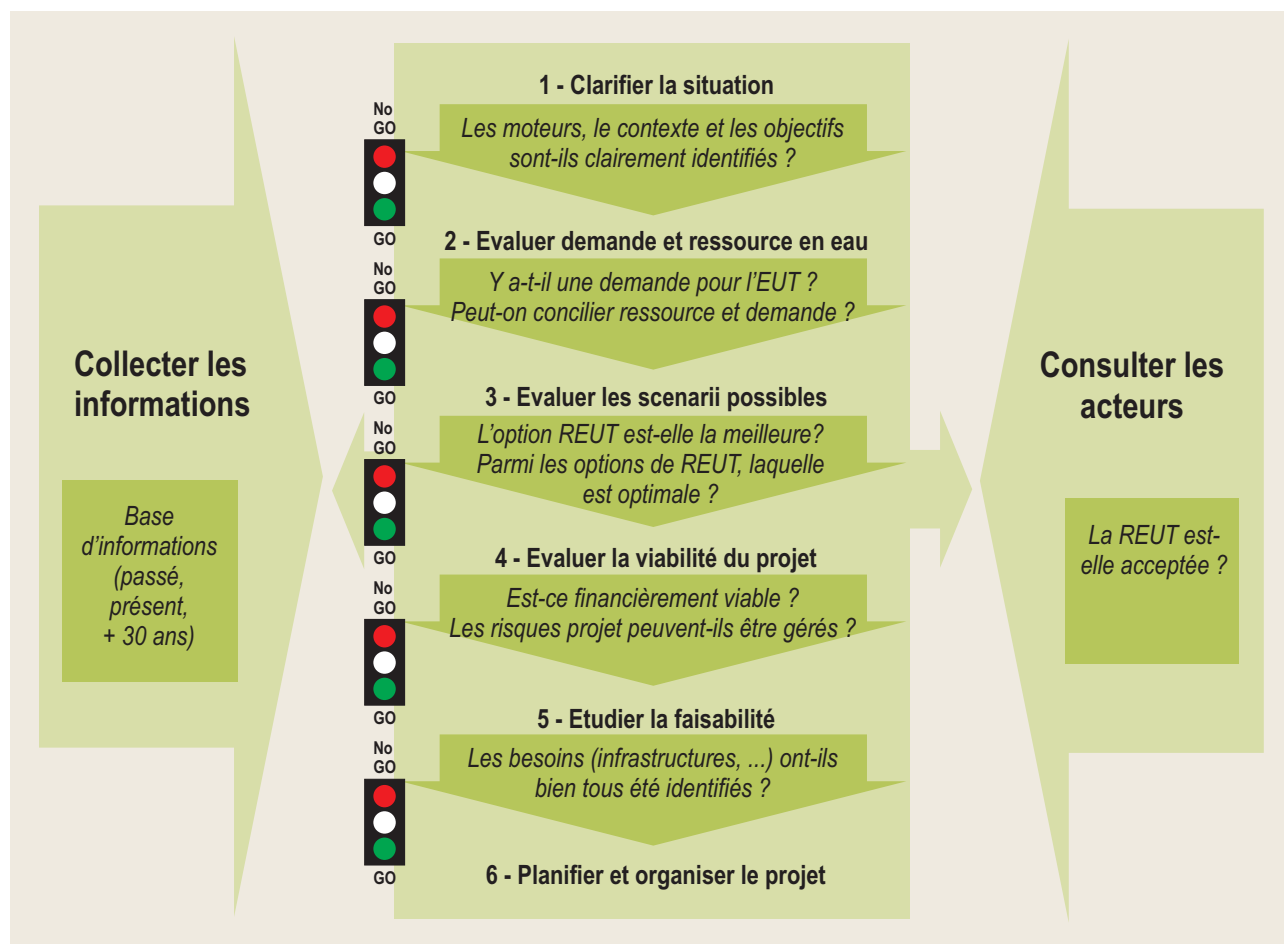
Collecter les informations

Base d'informations (passé, présent, + 30 ans)

1 - Clarifier la situation

No GO

Les moteurs, le contexte et les objectifs sont-ils clairement identifiés ?

GO

2 - Evaluer demande et ressource en eau

No GO

Y a-t-il une demande pour l'EUT ? Peut-on concilier ressource et demande ?

GO

3 - Evaluer les scenarii possibles

No GO

L'option REUT est-elle la meilleure? Parmi les options de REUT, laquelle est optimale ?

GO

4 - Evaluer la viabilité du projet

No GO

Est-ce financièrement viable ? Les risques projet peuvent-ils être gérés ?

GO

5 - Etudier la faisabilité

No GO

Les besoins (infrastructures, ...) ont-ils bien tous été identifiés ?

GO

6 - Planifier et organiser le projet

Consulter les acteurs

La REUT est-elle acceptée ?